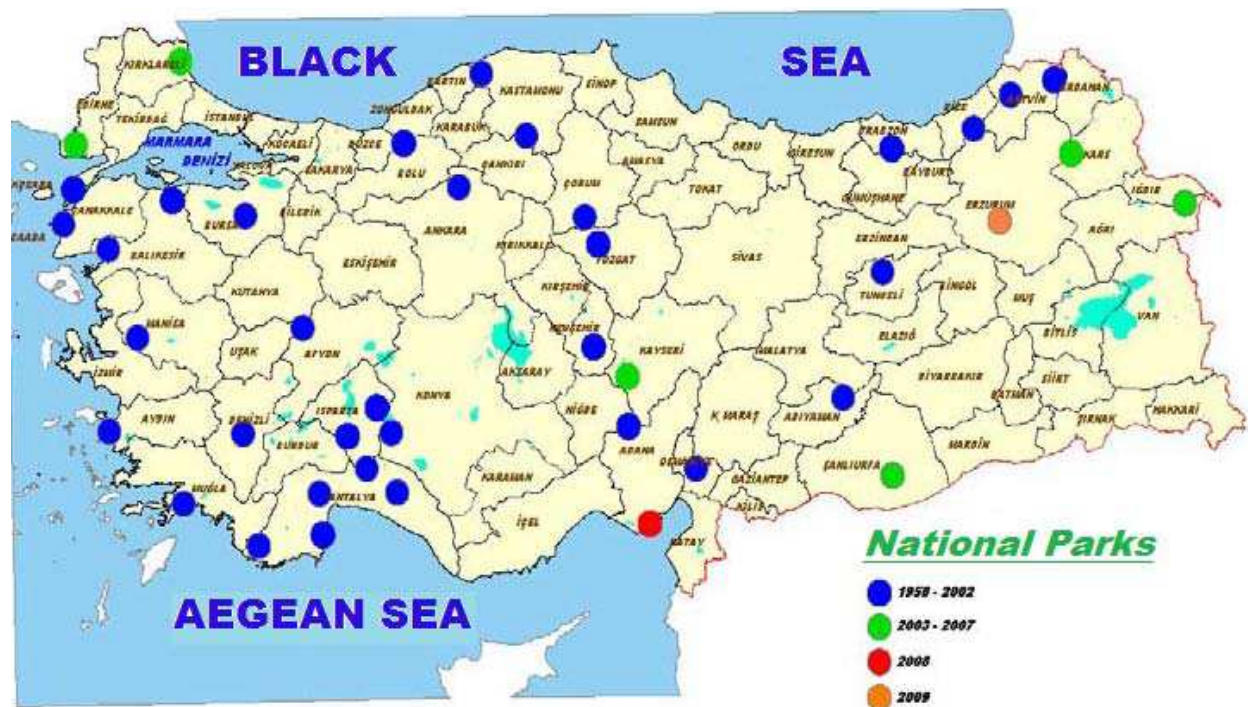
BLACK SEA

KIRKLARELİ
EDİRNE
TEKİRDAĞ
İSTANBUL
BARTIN
KASTAMONU
SİNOP
ZONGULDAK
KARABÜK
SAMSUN
DÜZCE
ARTVİN
ARDAHAN
RİZE
MARMARA DENİZİ
KOCAELİ
SAKARYA
BOLU
ÇANKIRI
AMASYA
ORDU
GİRESUN
TRABZON
BAYBURT
KARS
ÇANAKKALE
BURSA
BİLECİK
ÇORUM
TOKAT
GÜMÜŞHANE
ERZURUM
IĞDIR
ANKARA
KIRIKKALE
YOZGAT
SİVAS
ERZİNCAN
AĞRI
BALIKESİR
ESKİŞEHİR
KIRŞEHİR
TUNCELİ
BİNGÖL
MUŞ
KÜTAHYA
MANİSA
UŞAK
AFYON
NEVŞEHİR
KAYSERİ
ELAZIĞ
BİTLİS
VAN
AKSARAY
MALATYA
İZMİR
KONYA
DİYARBAKIR
SİİRT
AYDIN
DENİZLİ
ISPARTA
NİĞDE
K.MARAŞ
ADIYAMAN
BATMAN
ŞIRNAK
HAKKARİ
BURDUR
ADANA
OSMANİYE
GAZİANTEP
ŞANLIURFA
MARDİN
MUĞLA
ANTALYA
KARAMAN
KİLİS
İÇEL
HATAY

AEGEAN SEA

National Parks
1958 - 2002
2003 - 2007
2008
2009